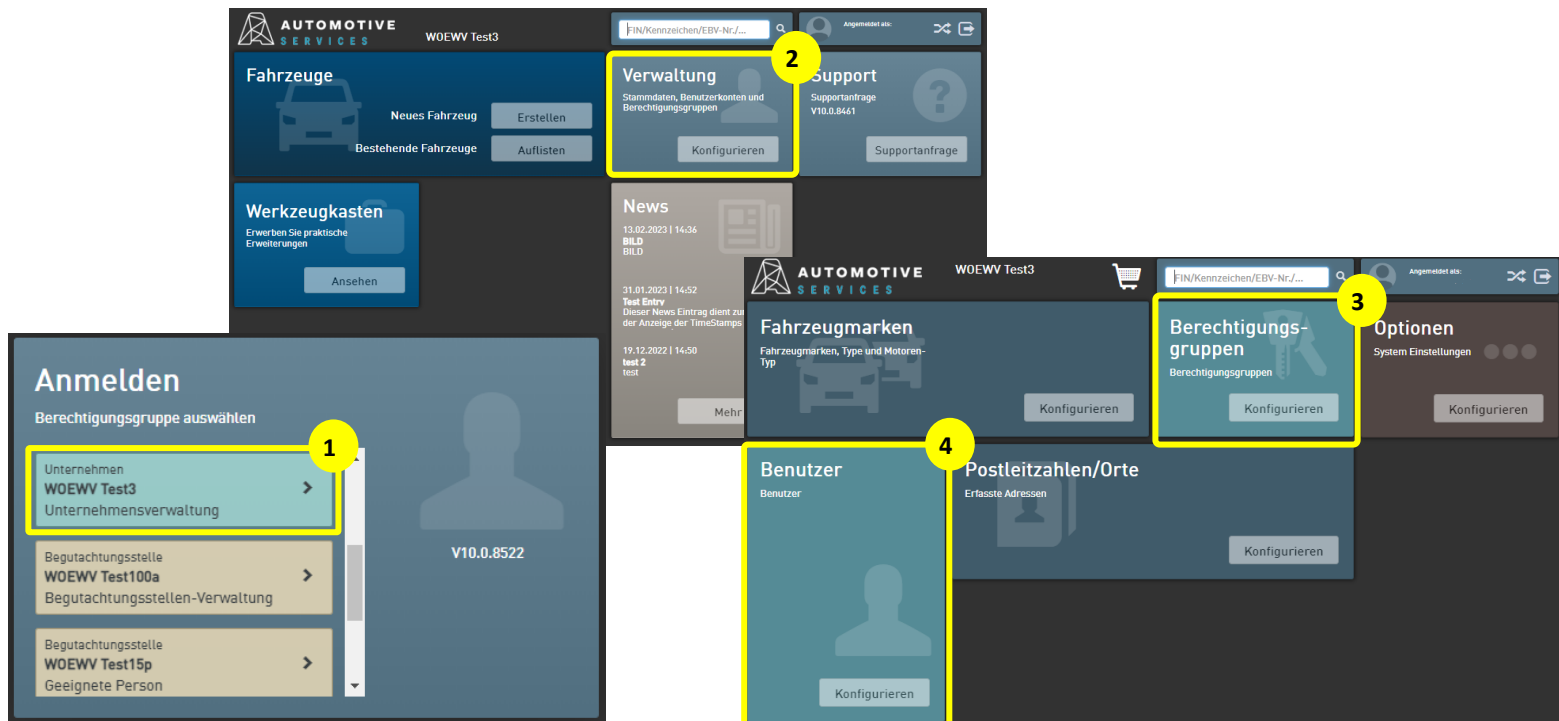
AUTOMOTIVE SERVICES

WOEWV Test3

FIN/Kennzeichen/EBV-Nr./...

Angemeldet als:

Fahrzeuge

Neues Fahrzeug Erstellen

Bestehende Fahrzeuge Auflisten

2

Verwaltung

Stammdaten, Benutzerkonten und Berechtigungsgruppen

Konfigurieren

Support

Supportanfrage
V10.0.8461

Supportanfrage

Werkzeugkasten

Erwerben Sie praktische Erweiterungen

Ansehen

News

13.02.2023 | 14:36
BILD
BILD

31.01.2023 | 14:52
Test Entry
Dieser News Eintrag dient zur der Anzeige der TimeStamps

19.12.2022 | 14:50
test 2
test

Mehr

AUTOMOTIVE SERVICES

WOEWV Test3

FIN/Kennzeichen/EBV-Nr./...

Angemeldet als:

Fahrzeugmarken

Fahrzeugmarken, Type und Motoren-Typ

Konfigurieren

3

Berechtigungs-gruppen

Berechtigungsgruppen

Konfigurieren

Optionen

System Einstellungen

Konfigurieren

4

Benutzer

Benutzer

Konfigurieren

Postleitzahlen/Orte

Erfasste Adressen

Konfigurieren

Anmelden

Berechtigungsgruppe auswählen

1

Unternehmen
WOEWV Test3
Unternehmensverwaltung

Begutachtungsstelle
WOEWV Test100a
Begutachtungsstellen-Verwaltung

Begutachtungsstelle
WOEWV Test15p
Geeignete Person

V10.0.8522